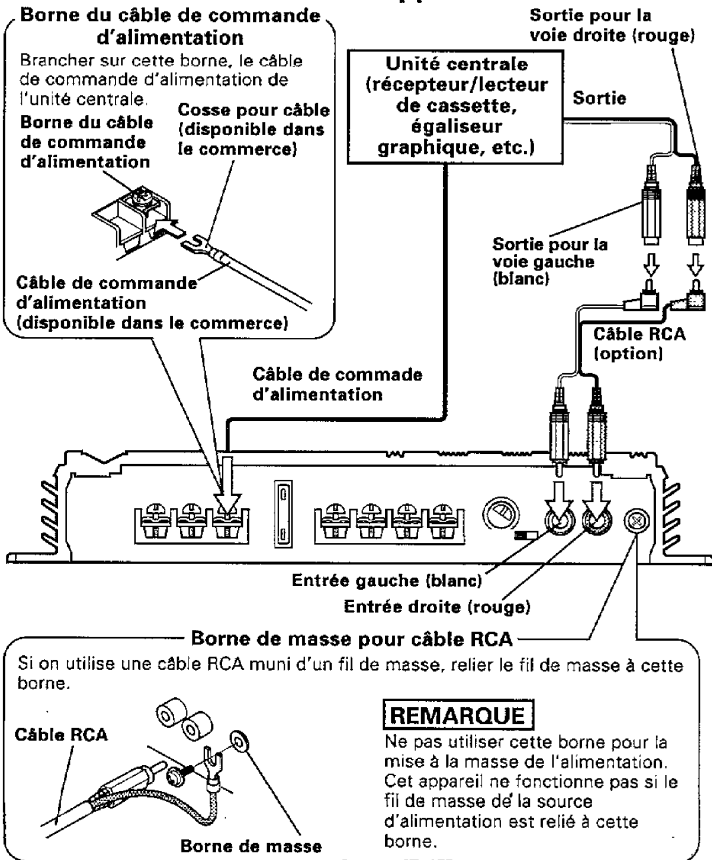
Borne du câble de commande d'alimentation

Brancher sur cette borne, le câble de commande d'alimentation de l'unité centrale.

Borne du câble de commande d'alimentation

Cosse pour câble (disponible dans le commerce)

Câble de commande d'alimentation (disponible dans le commerce)

Unité centrale (récepteur/lecteur de cassette, égaliseur graphique, etc.)

Sortie pour la voie droite (rouge)

Sortie

Sortie pour la voie gauche (blanc)

Câble RCA (option)

Câble de commade d'alimentation

Entrée gauche (blanc)

Entrée droite (rouge)

Borne de masse pour câble RCA

Si on utilise une câble RCA muni d'un fil de masse, relier le fil de masse à cette borne.

Câble RCA

Borne de masse

REMARQUE

Ne pas utiliser cette borne pour la mise à la masse de l'alimentation. Cet appareil ne fonctionne pas si le fil de masse de la source d'alimentation est relié à cette borne.